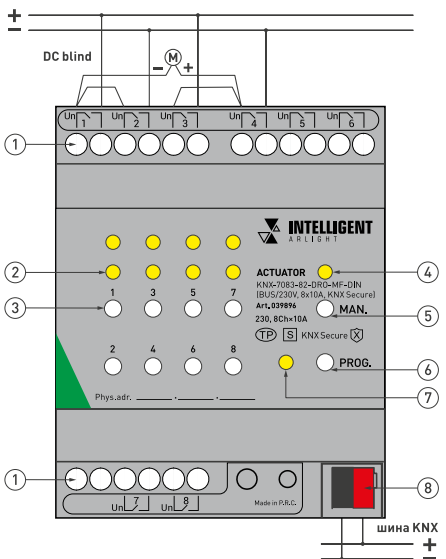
+
−
DC blind
M
−
+
Un 1
Un 2
Un 3
Un 4
Un 5
Un 6
1
2
3
INTELLIGENT
ARLIGHT
ACTUATOR
KNX-7083-82-DRO-MF-DIN (BUS/230V, 8x10A, KNX Secure)
Art. 039896
230, 8CH×10A
TP S KNX Secure
MAN.
PROG.
4
5
6
7
1
3
5
7
2
4
6
8
Phys.adr. \_\_\_\_\_.\_\_\_\_\_.\_\_\_\_\_
1
Un 7
Un 8
Made in P.R.C.
8
шина KNX
+
−